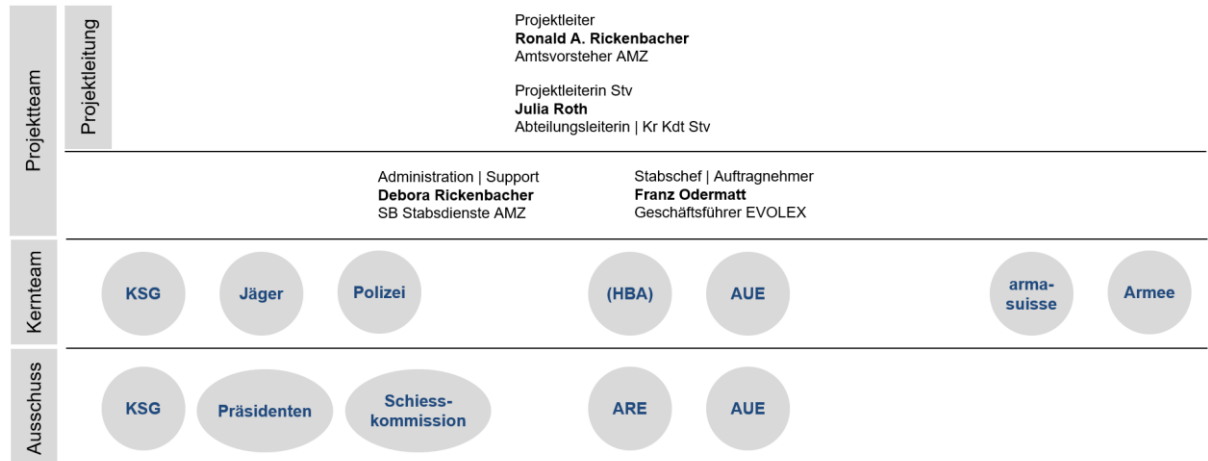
Projektteam

Projektleitung

Projektleiter
**Ronald A. Rickenbacher**
Amtsvorsteher AMZ

Projektleiterin Stv
**Julia Roth**
Abteilungsleiterin | Kr Kdt Stv

Administration | Support
**Debora Rickenbacher**
SB Stabsdienste AMZ

Stabschef | Auftragnehmer
**Franz Odermatt**
Geschäftsführer EVOLEX

Kernteam

KSG

Jäger

Polizei

(HBA)

AUE

armasuisse

Armee

Ausschuss

KSG

Präsidenten

Schiesskommission

ARE

AUE